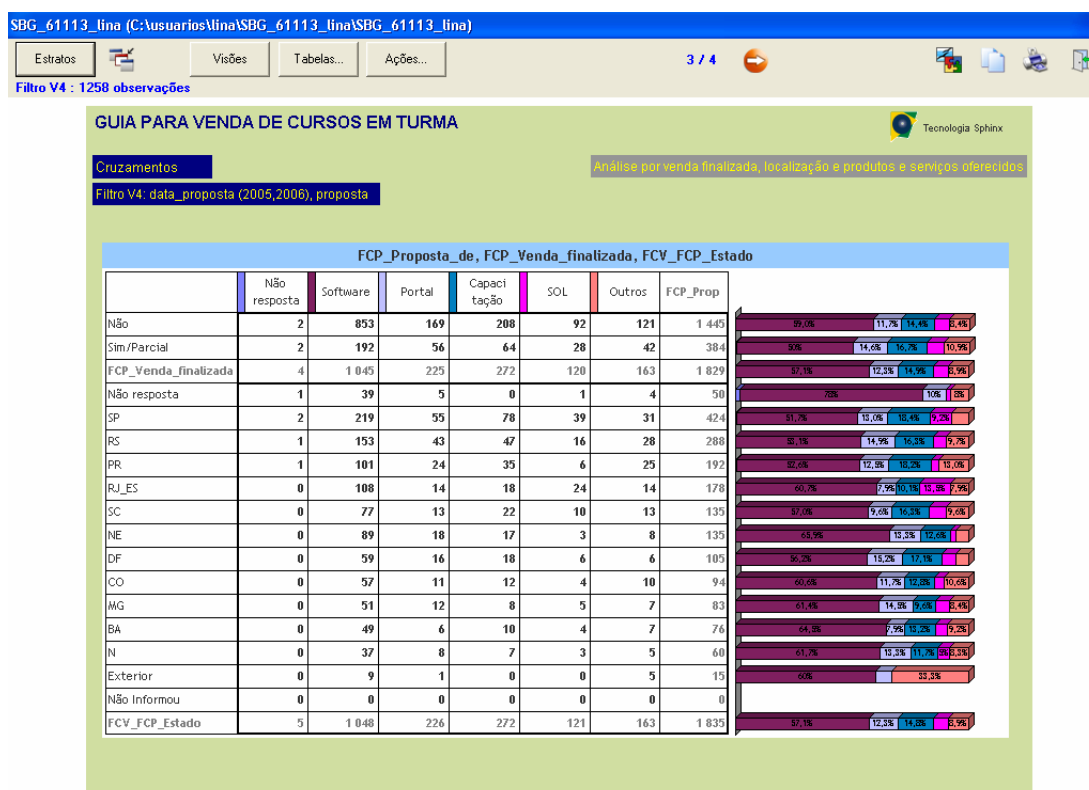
SBG_61113_lina (C:\usuarios\lina\SBG_61113_lina\SBG_61113_lina)

Estratos | Visões | Tabelas... | Ações... | 3 / 4

Filtro V4 : 1258 observações

GUIA PARA VENDA DE CURSOS EM TURMA

Tecnologia Sphinx

Cruzamentos

Análise por venda finalizada, localização e produtos e serviços oferecidos

Filtro V4: data_proposta (2005,2006), proposta

FCP_Proposta_de, FCP_Venda_finalizada, FCV_FCP_Estado

| | Não resposta | Software | Portal | Capacitação | SOL | Outros | FCP_Prop |
|---|---|---|---|---|---|---|---|
| Não | 2 | 853 | 169 | 208 | 92 | 121 | 1 445 |
| Sim/Parcial | 2 | 192 | 56 | 64 | 28 | 42 | 384 |
| FCP_Venda_finalizada | 4 | 1 045 | 225 | 272 | 120 | 163 | 1 829 |
| Não resposta | 1 | 39 | 5 | 0 | 1 | 4 | 50 |
| SP | 2 | 219 | 55 | 78 | 39 | 31 | 424 |
| RS | 1 | 153 | 43 | 47 | 16 | 28 | 288 |
| PR | 1 | 101 | 24 | 35 | 6 | 25 | 192 |
| RJ_ES | 0 | 108 | 14 | 18 | 24 | 14 | 178 |
| SC | 0 | 77 | 13 | 22 | 10 | 13 | 135 |
| NE | 0 | 89 | 18 | 17 | 3 | 8 | 135 |
| DF | 0 | 59 | 16 | 18 | 6 | 6 | 105 |
| CO | 0 | 57 | 11 | 12 | 4 | 10 | 94 |
| MG | 0 | 51 | 12 | 8 | 5 | 7 | 83 |
| BA | 0 | 49 | 6 | 10 | 4 | 7 | 76 |
| N | 0 | 37 | 8 | 7 | 3 | 5 | 60 |
| Exterior | 0 | 9 | 1 | 0 | 0 | 5 | 15 |
| Não Informou | 0 | 0 | 0 | 0 | 0 | 0 | 0 |
| FCV_FCP_Estado | 5 | 1 048 | 226 | 272 | 121 | 163 | 1 835 |

59,0% 11,7% 14,4% 8,4%
50% 14,6% 16,7% 10,9%
57,1% 12,3% 14,9% 8,9%
78% 10% 8%
51,7% 13,0% 18,4% 9,2%
53,1% 14,9% 16,3% 9,7%
52,6% 12,5% 18,2% 13,0%
60,7% 7,9% 10,1% 13,5% 7,9%
57,0% 9,6% 16,3% 9,6%
65,9% 13,3% 12,6%
56,2% 15,2% 17,1%
60,6% 11,7% 12,8% 10,6%
61,4% 14,5% 9,6% 8,4%
64,5% 7,9% 13,2% 9,2%
61,7% 13,3% 11,7% 5% 8,3%
60% 33,3%
57,1% 12,3% 14,8% 8,9%